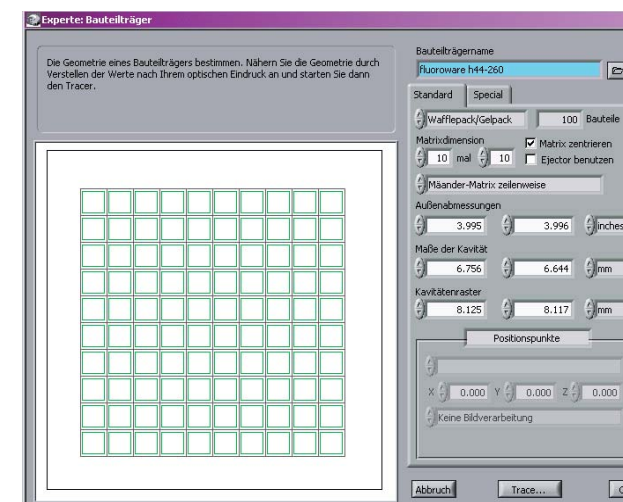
Experte: Bauteilträger

Die Geometrie eines Bauteilträgers bestimmen. Nähern Sie die Geometrie durch Verstellen der Werte nach Ihrem optischen Eindruck an und starten Sie dann den Tracer.

Bauteilträgername
fluoroware h44-260

Standard | Special

Wafflepack/Gelpack | 100 Bauteile

Matrixdimension
10 mal 10
Matrix zentrieren
Ejector benutzen

Mäander-Matrix zeilenweise

Außenabmessungen
3.995 | 3.996 | inches

Maße der Kavität
6.756 | 6.644 | mm

Kavitätenraster
8.125 | 8.117 | mm

Positionspunkte

X 0.000 Y 0.000 Z 0.000

Keine Bildverarbeitung

Abbruch | Trace... | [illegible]